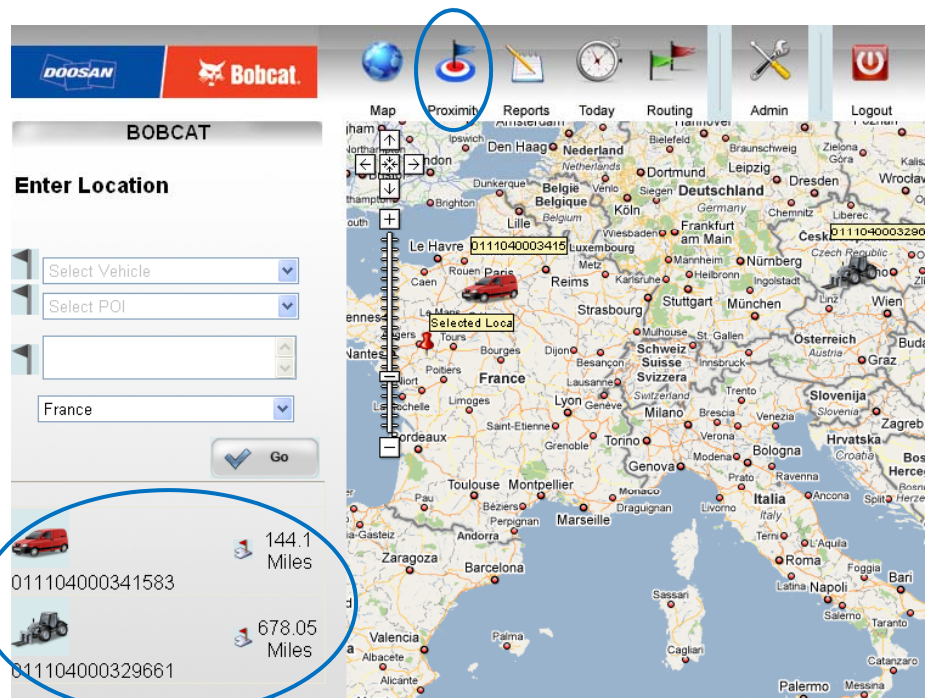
DOOSAN Bobcat

Map Proximity Reports Today Routing Admin Logout

BOBCAT

Enter Location

Select Vehicle

Select POI

France

Go

144.1 Miles

011104000341583

678.05 Miles

011104000329661

Amsterdam Hannover Poznan Ipswich London Den Haag Nederland Bielefeld Braunschweig Zielona Netherlands Leipzig Kalisz Dortmund Dunkerque Belgie Venlo Siegen Deutschland Dresden Wroclaw Brighton Belgique Köln Germany Chemnitz Lille Belgium Wiesbaden Frankfurt am Main Liberec Le Havre 011104000341583 Luxembourg Česk 011104000329 Rouen Paris Metz Mannheim Nürnberg Czech Republic Caen Reims Karlsruhe Heilbronn Stuttgart München Linz Wien Strasbourg Selected Loca Le Mans Tours Mulhouse St. Gallen Osterreich Buda Nantes Bourges Dijon Schweiz Austria Suisse Innsbruck Graz Besançon Svizzera Poitiers France Lausanne Trento Slovenija Switzerland Slovenia Limoges Lyon Genève Brescia Milano Verona Zagreb Rochelle Saint-Etienne Torino Hrvatska Bordeaux Grenoble Venezia Modena Bologna Croatia Genova Prato Ravenna Bosn Herceg Toulouse Montpellier Monaco Ancona Split Italia Béziers Draguignan Livorno Italy Perpignan Marseille Andorra Terni L'Aquila Zaragoza Roma Foggia Barcelona Bari Sassari Latina Napoli Salerno Taranto Valencia Palma Cagliari Albacete Catanzaro Alicante Palermo Messina